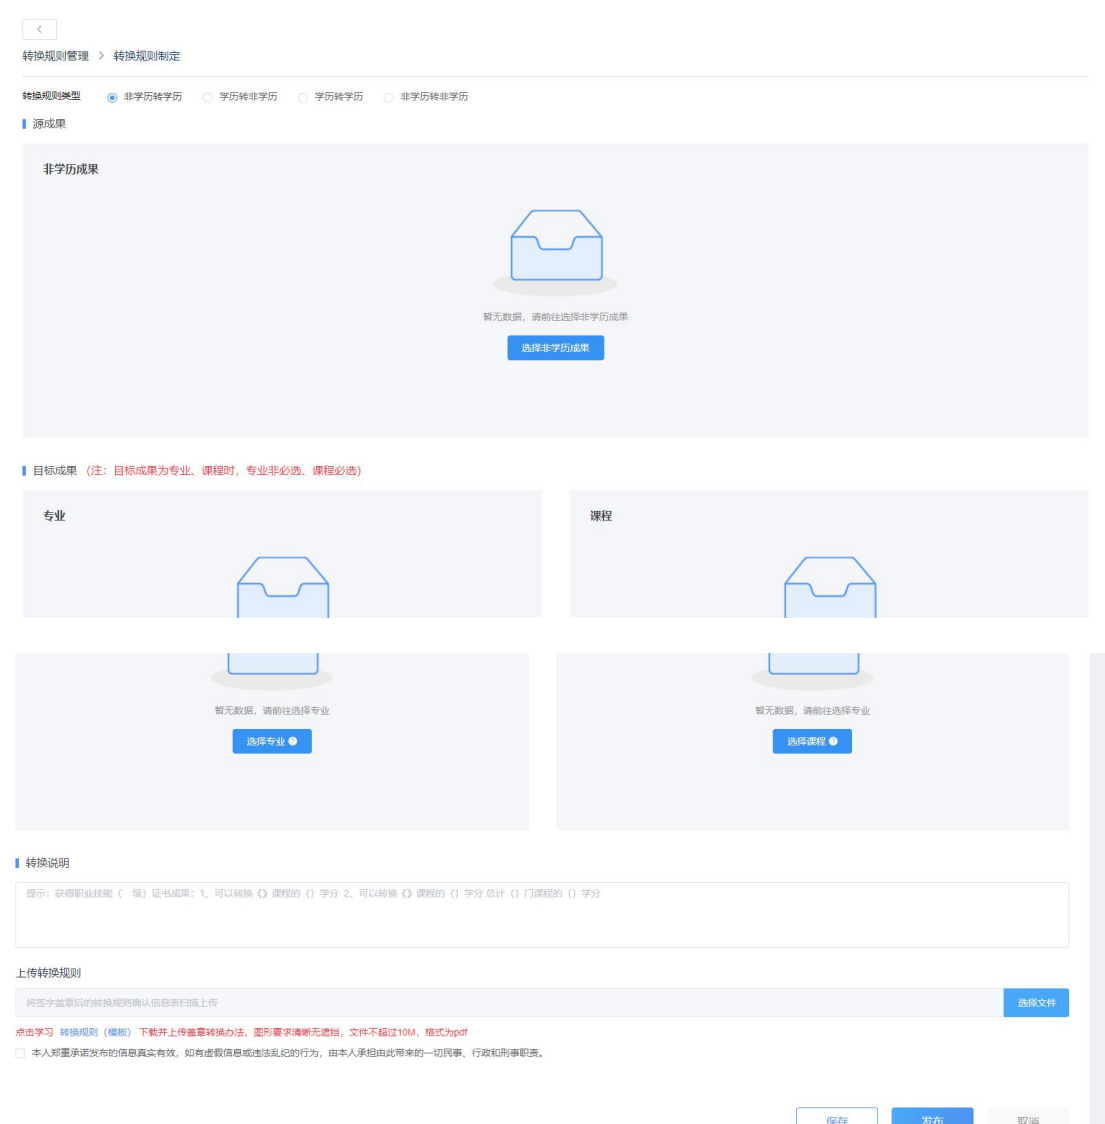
转换规则管理 > 转换规则制定

转换规则类型 非学历转学历 学历转非学历 学历转学历 非学历转非学历

源成果

非学历成果

暂无数据，请前往选择非学历成果

选择非学历成果

目标成果 （注：目标成果为专业、课程时，专业非必选、课程必选）

专业

课程

暂无数据，请前往选择专业

选择专业

暂无数据，请前往选择专业

选择课程

转换说明

提示：获得职业技能（ 级）证书成果：1、可以转换《》课程的（）学分 2、可以转换《》课程的（）学分 总计（）门课程的（）学分

上传转换规则

将签字盖章后的转换规则确认信息表扫描上传

选择文件

点击学习 转换规则（模板）下载并上传盖章转换办法，图形要求清晰无遮挡，文件不超过10M，格式为pdf

本人郑重承诺发布的信息真实有效，如有虚假信息或违法乱纪的行为，由本人承担由此带来的一切民事、行政和刑事职责。

保存 发布 取消